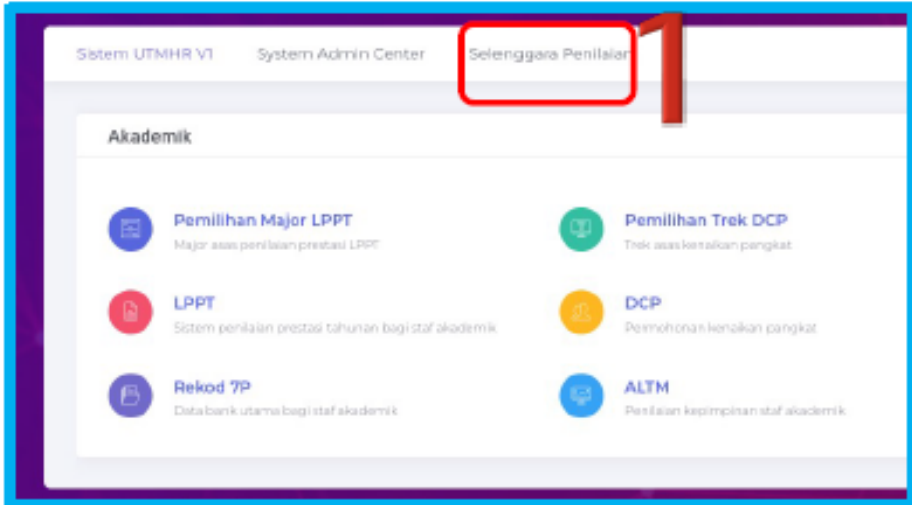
Sistem UTMHR V1 System Admin Center Selenggara Penilaian 1

Akademik

Pemilihan Major LPPT
Major asas penilaian prestasi LPPT

Pemilihan Trek DCP
Trek asas kenaikan pangkat

LPPT
Sistem penilaian prestasi tahunan bagi staf akademik

DCP
Permohonan kenaikan pangkat

Rekod 7P
Data bank utama bagi staf akademik

ALTM
Penilaian kepimpinan staf akademik